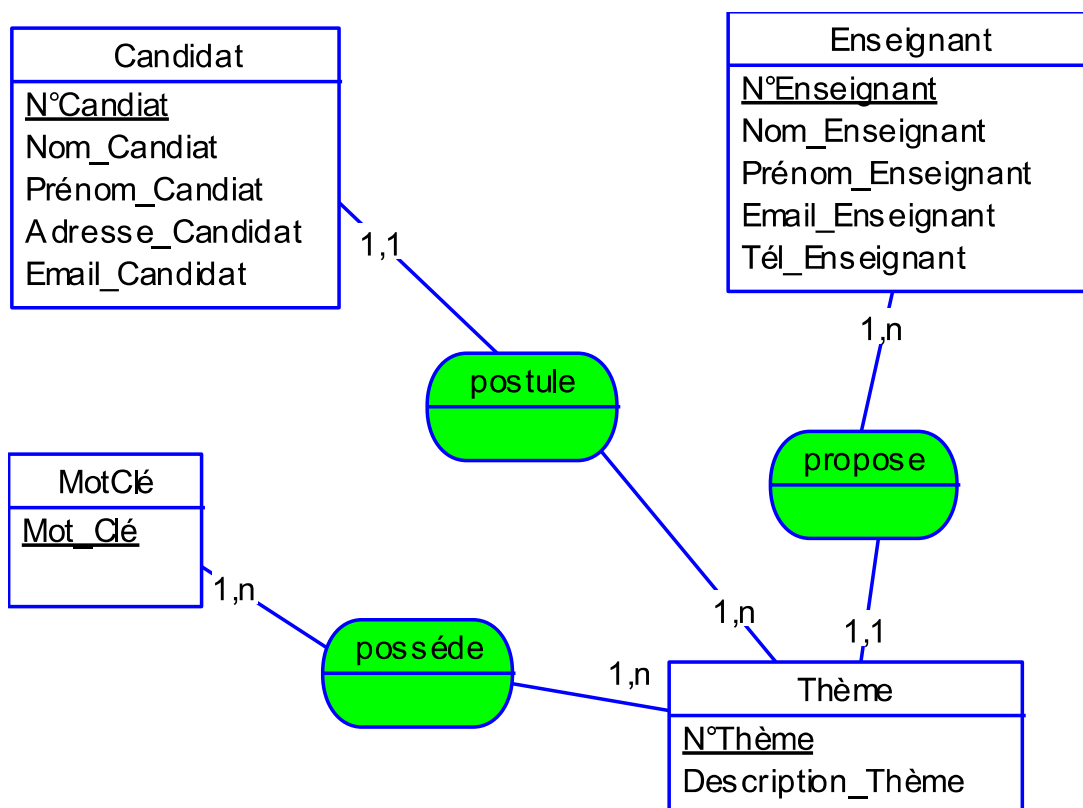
Candidat
N°Candiat
Nom_Candiat
Prénom_Candiat
Adresse_Candidat
Email_Candidat

Enseignant
N°Enseignant
Nom_Enseignant
Prénom_Enseignant
Email_Enseignant
Tél_Enseignant

1,1

1,n

postule

propose

MotClé
Mot_Clé

1,n

possède

1,n

1,n

1,1

Thème
N°Thème
Description_Thème